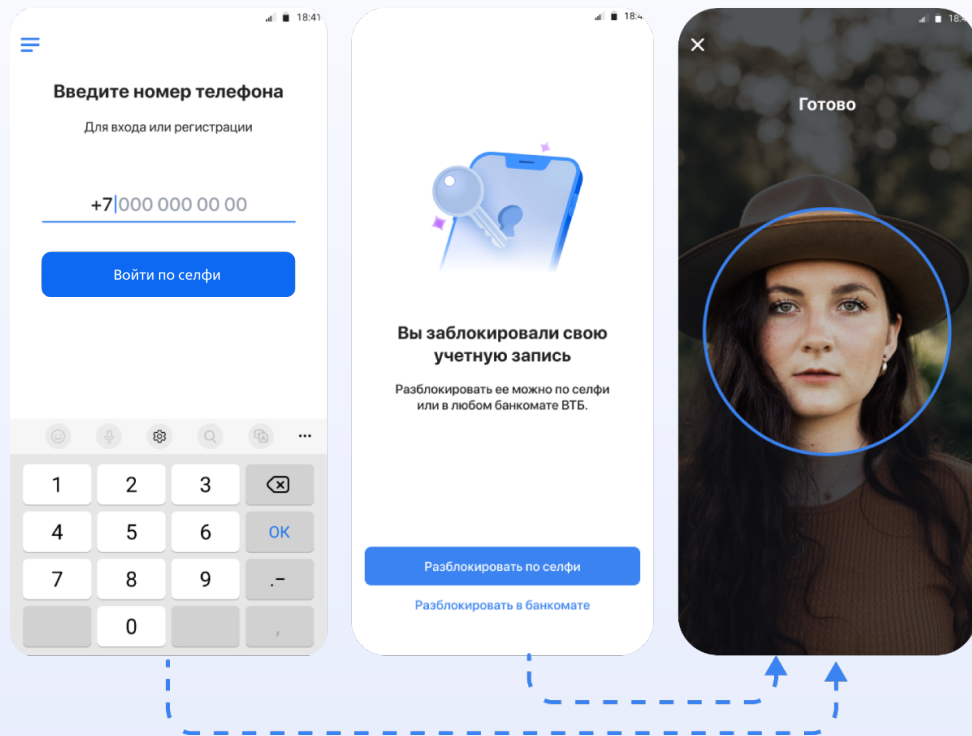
18:41

Введите номер телефона

Для входа или регистрации

+7 000 000 00 00

Войти по селфи

1 2 3
4 5 6 OK
7 8 9 .-
0 ,

18:4

Вы заблокировали свою учетную запись

Разблокировать ее можно по селфи или в любом банкомате ВТБ.

Разблокировать по селфи

Разблокировать в банкомате

18:4

Готово